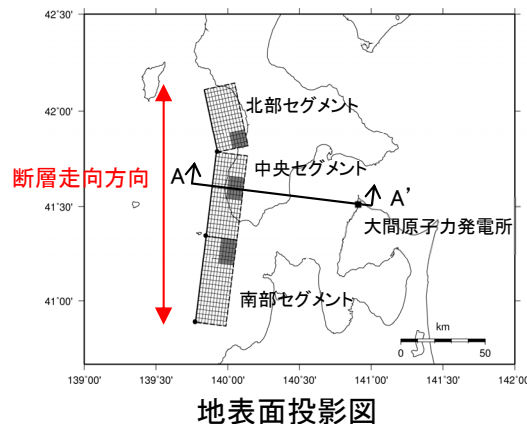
42°30'

42°00'

41°30'

41°00'

北部セグメント

中央セグメント

南部セグメント

断層走向方向

A

A'

大間原子力発電所

km

0

50

139°00'

139°30'

140°00'

140°30'

141°00'

141°30'

142°00'

地表面投影図